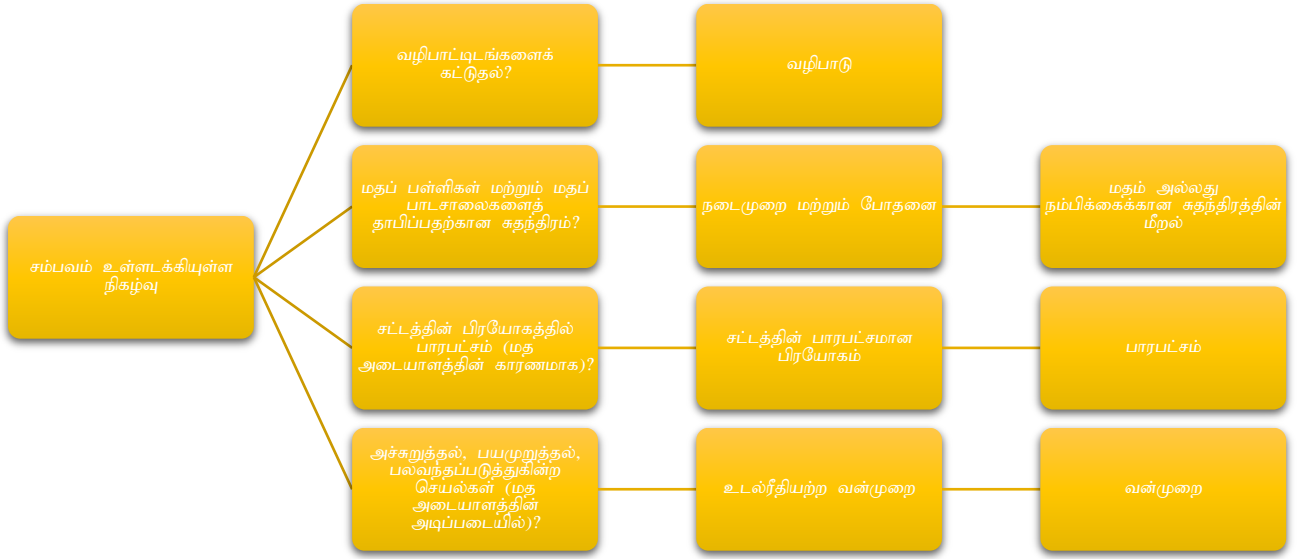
சம்பவம் உள்ளடக்கியுள்ள நிகழ்வு

வழிபாட்டிடங்களைக் கட்டுதல்?

வழிபாடு

மதப் பள்ளிகள் மற்றும் மதப் பாடசாலைகளைத் தாபிப்பதற்கான சுதந்திரம்?

நடைமுறை மற்றும் போதனை

மதம் அல்லது நம்பிக்கைக்கான சுதந்திரத்தின் மீறல்

சட்டத்தின் பிரயோகத்தில் பாரபட்சம் (மத அடையாளத்தின் காரணமாக)?

சட்டத்தின் பாரபட்சமான பிரயோகம்

பாரபட்சம்

அச்சுறுத்தல், பயமுறுத்தல், பலவந்தப்படுத்துகின்ற செயல்கள் (மத அடையாளத்தின் அடிப்படையில்)?

உடல்ரீதியற்ற வன்முறை

வன்முறை